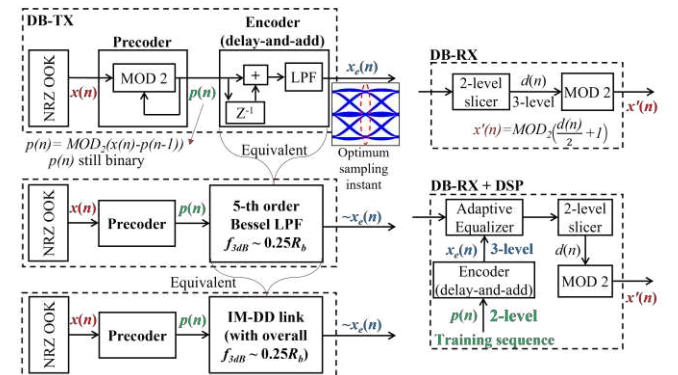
DB-TX

Precoder

Encoder (delay-and-add)

NRZ OOK

$x(n)$

MOD 2

$p(n)$

+

$Z^{-1}$

LPF

$x_e(n)$

Optimum sampling instant

$p(n)= MOD_2(x(n)-p(n-1))$
$p(n)$ still binary

Equivalent

DB-RX

2-level slicer

$d(n)$

3-level

MOD 2

$x'(n)$

$x'(n)=MOD_2\left(\frac{d(n)}{2}+1\right)$

NRZ OOK

$x(n)$

Precoder

$p(n)$

5-th order Bessel LPF $f_{3dB}\sim 0.25R_b$

$\sim x_e(n)$

DB-RX + DSP

Adaptive Equalizer

2-level slicer

$x_e(n)$ 3-level

$d(n)$

Encoder (delay-and-add)

MOD 2

$x'(n)$

Equivalent

NRZ OOK

$x(n)$

Precoder

$p(n)$

IM-DD link (with overall $f_{3dB}\sim 0.25R_b$)

$\sim x_e(n)$

$p(n)$ 2-level

Training sequence